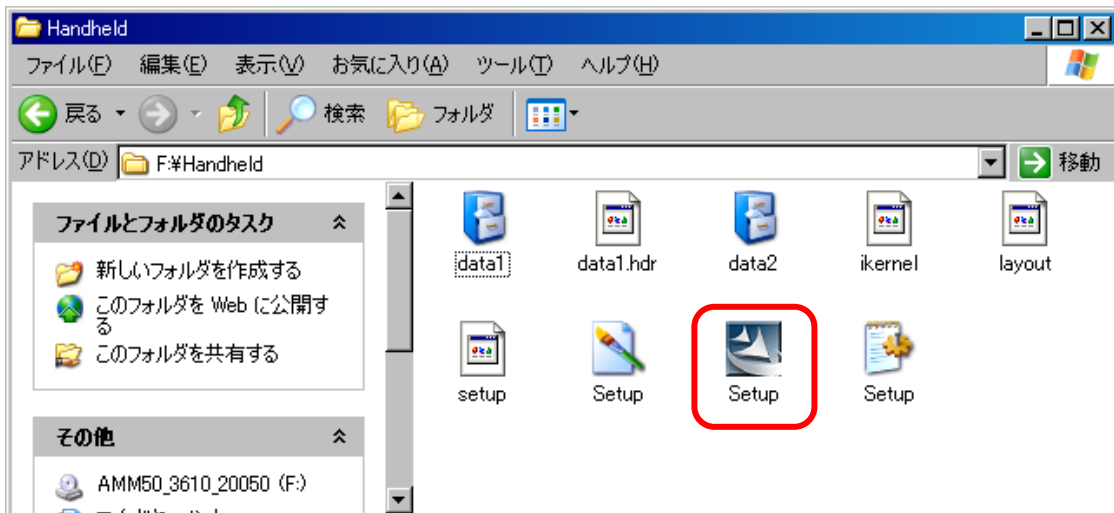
Handheld

ファイル(F) 編集(E) 表示(V) お気に入り(A) ツール(T) ヘルプ(H)

戻る 検索 フォルダ

アドレス(D) F:¥Handheld 移動

ファイルとフォルダのタスク

新しいフォルダを作成する

このフォルダを Web に公開する

このフォルダを共有する

その他

AMM50_3610_20050 (F:)

data1 data1.hdr data2 ikernel layout

setup Setup Setup Setup